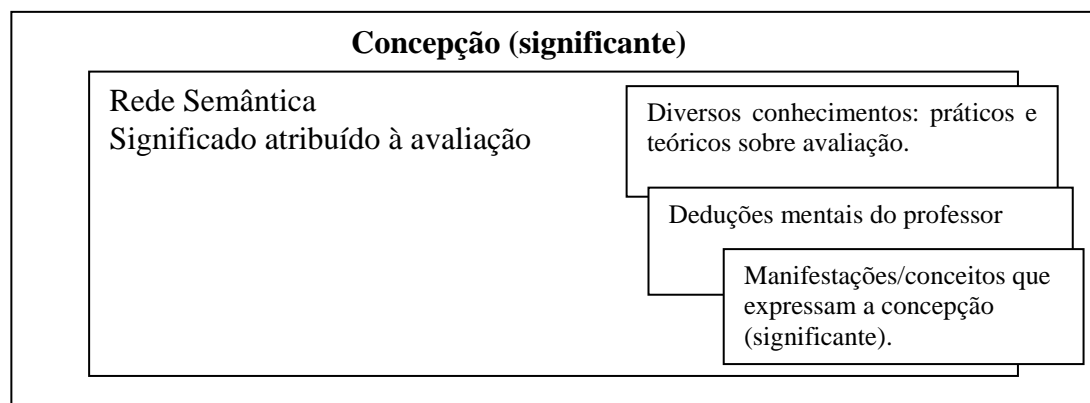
**Concepção (significante)**

Rede Semântica
Significado atribuído à avaliação

Diversos conhecimentos: práticos e teóricos sobre avaliação.

Deduções mentais do professor

Manifestações/conceitos que expressam a concepção (significante).